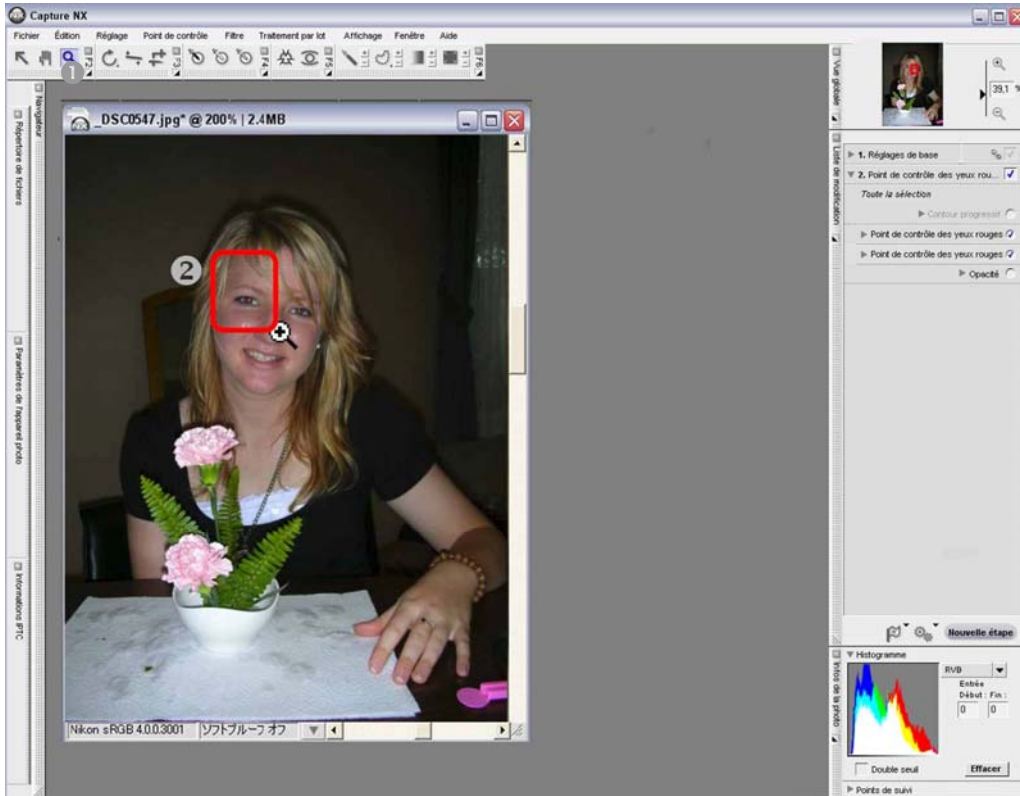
Capture NX

Fichier Édition Réglage Point de contrôle Filtre Traitement par lot Affichage Fenêtre Aide

1

Navigateur

Répertoire de fichiers

Paramètres de l'appareil photo

Informations IPTC

_DSC0547.jpg* @ 200% | 2.4MB

2

Nikon sRGB 4.0.0.3001 ソフトプルーフ オフ

Vue globale

39,1 %

Liste de modification

1. Réglages de base

2. Point de contrôle des yeux rou...

Toute la sélection

Contour progressif

Point de contrôle des yeux rouges

Point de contrôle des yeux rouges

Opacité

Nouvelle étape

Infos de la photo

Histogramme

RVB

Entrée

Début : Fin :

0 0

Double seuil

Effacer

Points de suivi